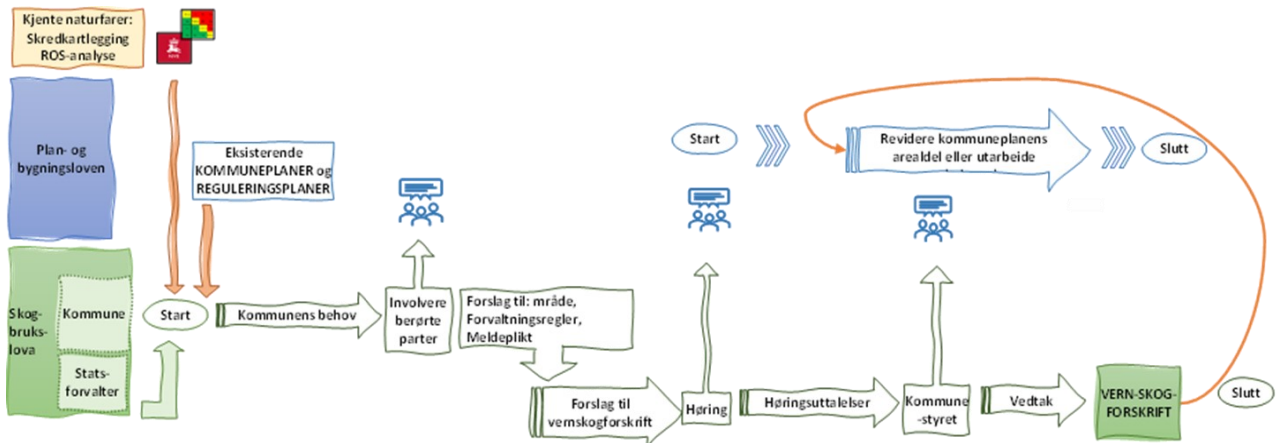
Kjente naturfarer:
Skredkartlegging
ROS-analyse

Plan- og bygningsloven

Eksisterende KOMMUNEPLANER og REGULERINGSPLANER

Skogbrukslova

Kommune

Statsforvalter

Start

Kommunens behov

Involvere berørte parter

Forslag til: område, Forvaltningsregler, Meldeplikt

Forslag til vernskogforskrift

Høring

Høringsuttalelser

Kommune-styret

Vedtak

VERN-SKOG-FORSKRIFT

Slutt

Start

Revidere kommuneplanens arealdel eller utarbeide

Slutt